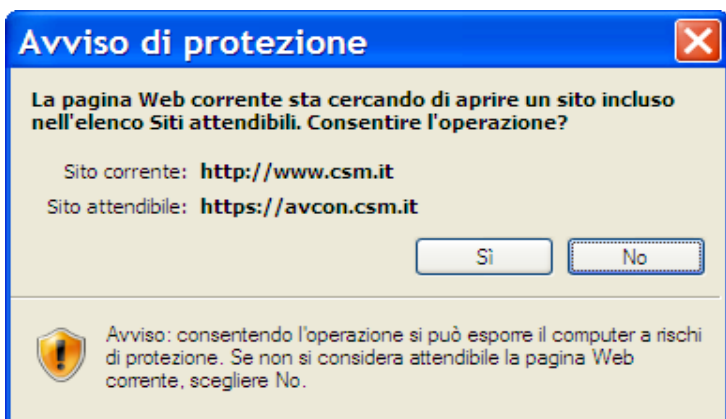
Avviso di protezione

La pagina Web corrente sta cercando di aprire un sito incluso nell'elenco Siti attendibili. Consentire l'operazione?

Sito corrente: http://www.csm.it

Sito attendibile: https://avcon.csm.it

Sì

No

Avviso: consentendo l'operazione si può esporre il computer a rischi di protezione. Se non si considera attendibile la pagina Web corrente, scegliere No.